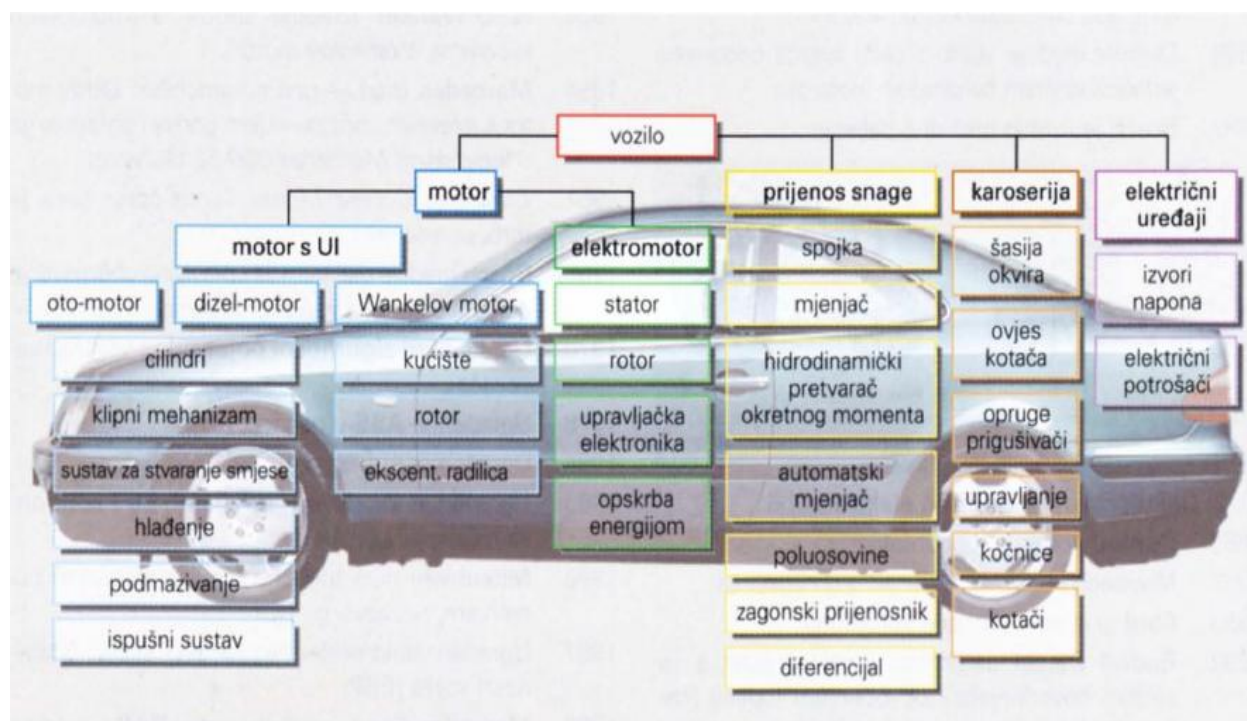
vozilo

motor

motor s UI

oto-motor

dizel-motor

Wankelov motor

cilindri

klipni mehanizam

sustav za stvaranje smjese

hlađenje

podmazivanje

ispušni sustav

kućište

rotor

ekscent. radilica

elektromotor

stator

rotor

upravljačka elektronika

opskrba energijom

prijenos snage

spojka

mjenjač

hidrodinamički pretvarač okretnog momenta

automatski mjenjač

poluosovine

zagonski prijenosnik

diferencijal

karoserija

šasija okvira

ovjes kotača

opruge prigušivači

upravljanje

kočnice

kotači

električni uređaji

izvori napona

električni potrošači